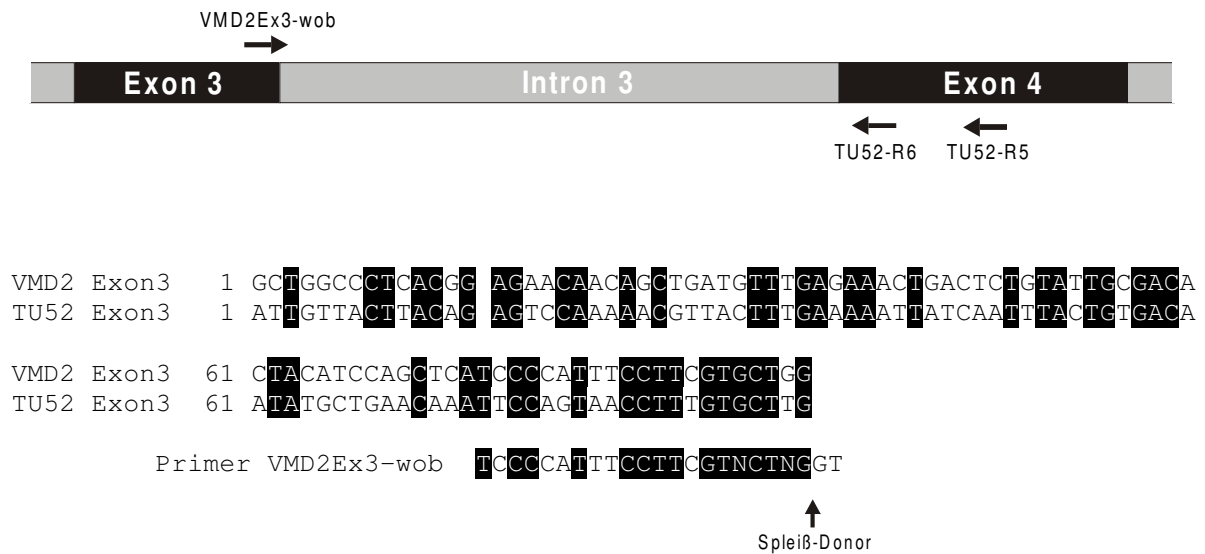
VMD2Ex3-wob

Exon 3

Intron 3

Exon 4

TU52-R6 TU52-R5

VMD2 Exon3 1 GCTGGCCCTCACGG AGAACAACAGCTGATGTTTGAGAAACTGACTCTGTATTGCGACA
TU52 Exon3 1 ATTGTTACTTACAG AGTCCAAAAACGTTACTTTGAAAATTATCAATTTACTGTGACA

VMD2 Exon3 61 CTACATCCAGCTCATCCCCATTTCCTTCGTGCTGG
TU52 Exon3 61 ATATGCTGAACAAATTCCAGTAACCTTTGTGCTTG

Primer VMD2Ex3-wob TCCCCATTTCCTTCGTNCTNGGT

Spleiß-Donor